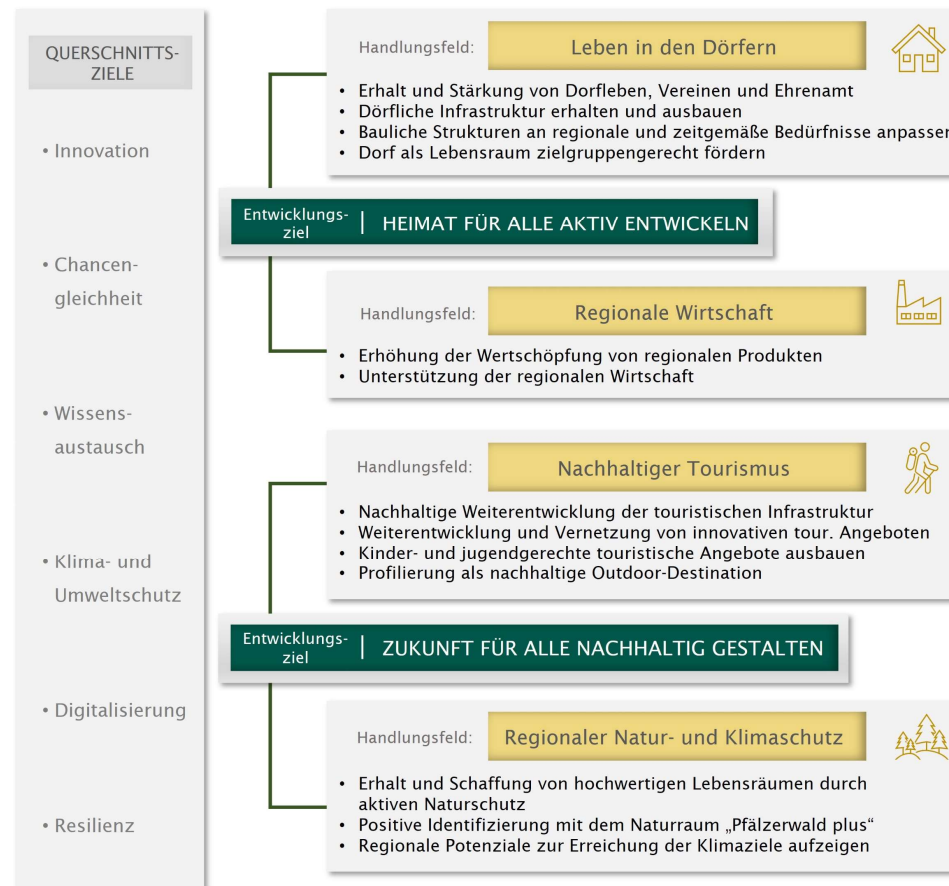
QUERSCHNITTS-ZIELE

• Innovation

• Chancen-gleichheit

• Wissens-austausch

• Klima- und Umweltschutz

• Digitalisierung

• Resilienz

Handlungsfeld: Leben in den Dörfern

• Erhalt und Stärkung von Dorfleben, Vereinen und Ehrenamt
• Dörfliche Infrastruktur erhalten und ausbauen
• Bauliche Strukturen an regionale und zeitgemäße Bedürfnisse anpassen
• Dorf als Lebensraum zielgruppengerecht fördern

Entwicklungs-ziel | HEIMAT FÜR ALLE AKTIV ENTWICKELN

Handlungsfeld: Regionale Wirtschaft

• Erhöhung der Wertschöpfung von regionalen Produkten
• Unterstützung der regionalen Wirtschaft

Handlungsfeld: Nachhaltiger Tourismus

• Nachhaltige Weiterentwicklung der touristischen Infrastruktur
• Weiterentwicklung und Vernetzung von innovativen tour. Angeboten
• Kinder- und jugendgerechte touristische Angebote ausbauen
• Profilierung als nachhaltige Outdoor-Destination

Entwicklungs-ziel | ZUKUNFT FÜR ALLE NACHHALTIG GESTALTEN

Handlungsfeld: Regionaler Natur- und Klimaschutz

• Erhalt und Schaffung von hochwertigen Lebensräumen durch aktiven Naturschutz
• Positive Identifizierung mit dem Naturraum „Pfälzerwald plus“
• Regionale Potenziale zur Erreichung der Klimaziele aufzeigen